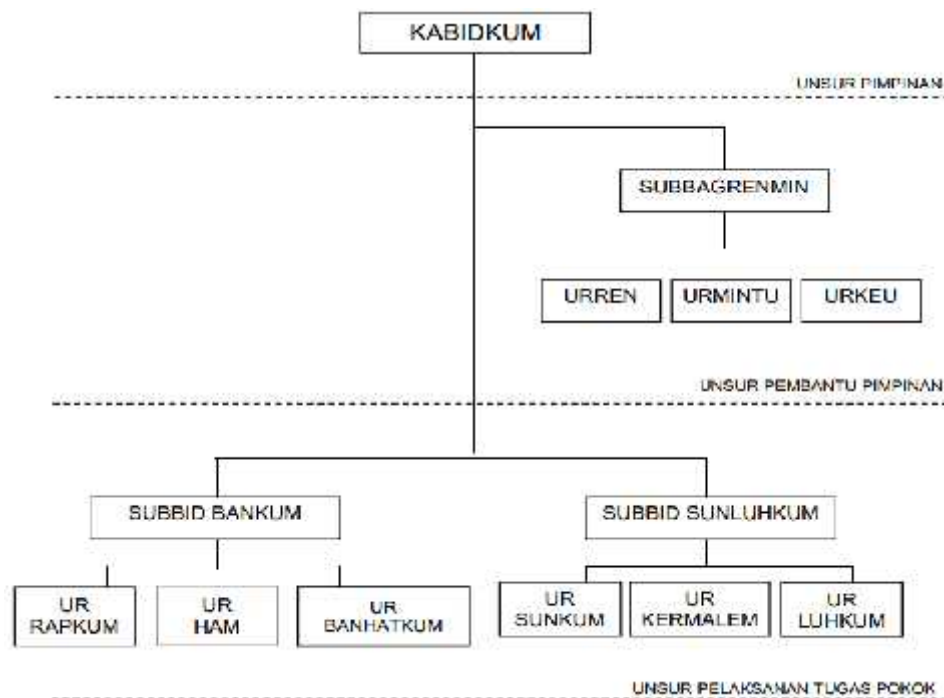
KABIDKUM

UNSUR PIMPINAN

SUBBAGRENMIN

URREN

URMINTU

URKEU

UNSUR PEMBANTU PIMPINAN

SUBBID BANKUM

SUBBID SUNLUHKUM

UR RAPKUM

UR HAM

UR BANHATKUM

UR SUNKUM

UR KERMALEM

UR LUHKUM

UNSUR PELAKSANAN TUGAS POKOK